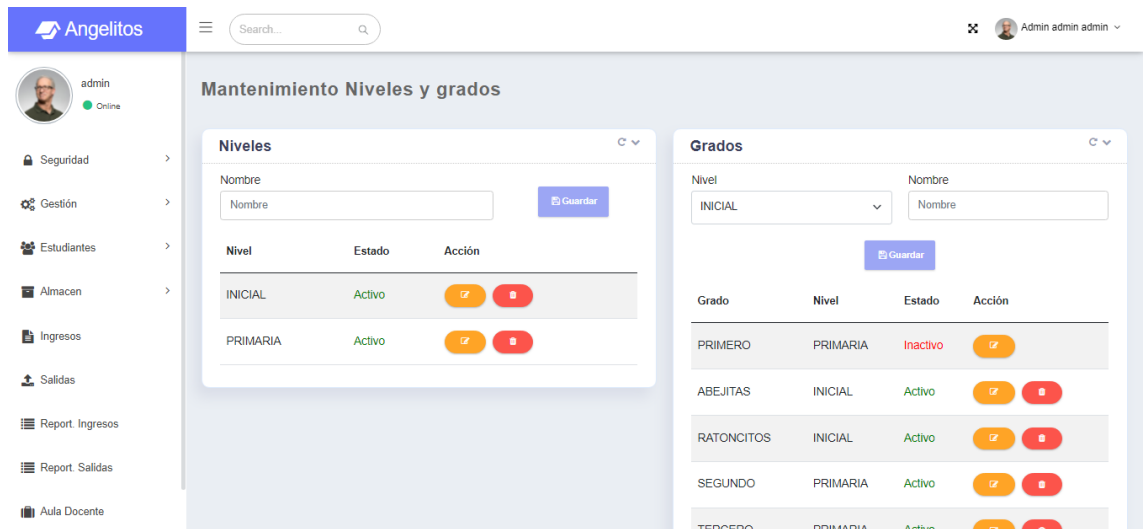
Angelitos

Search...

Admin admin admin

admin
Online

Seguridad
Gestión
Estudiantes
Almacen
Ingresos
Salidas
Report. Ingresos
Report. Salidas
Aula Docente

Mantenimiento Niveles y grados

Niveles

Nombre
Nombre
Guardar

| Nivel | Estado | Acción |
|---|---|---|
| INICIAL | Activo | |
| PRIMARIA | Activo | |

Grados

Nivel
INICIAL
Nombre
Nombre
Guardar

| Grado | Nivel | Estado | Acción |
|---|---|---|---|
| PRIMERO | PRIMARIA | Inactivo | |
| ABEJITAS | INICIAL | Activo | |
| RATONCITOS | INICIAL | Activo | |
| SEGUNDO | PRIMARIA | Activo | |
| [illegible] | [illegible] | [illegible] | |